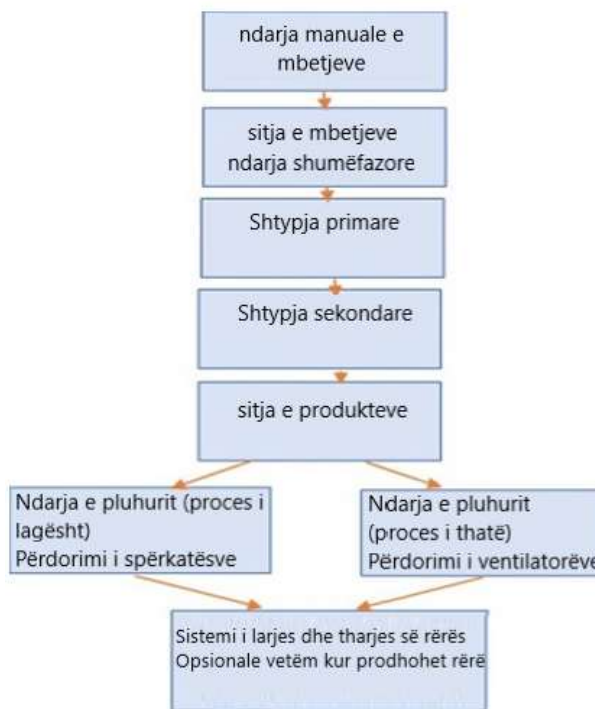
ndarja manuale e mbetjeve

sitja e mbetjeve ndarja shumëfazore

Shtypja primare

Shtypja sekondare

sitja e produkteve

Ndarja e pluhurit (proces i lagësht)
Përdorimi i spërkatësve

Ndarja e pluhurit (proces i thatë)
Përdorimi i ventilatorëve

Sistemi i larjes dhe tharjes së rërës
Opsionale vetëm kur prodhohet rërë